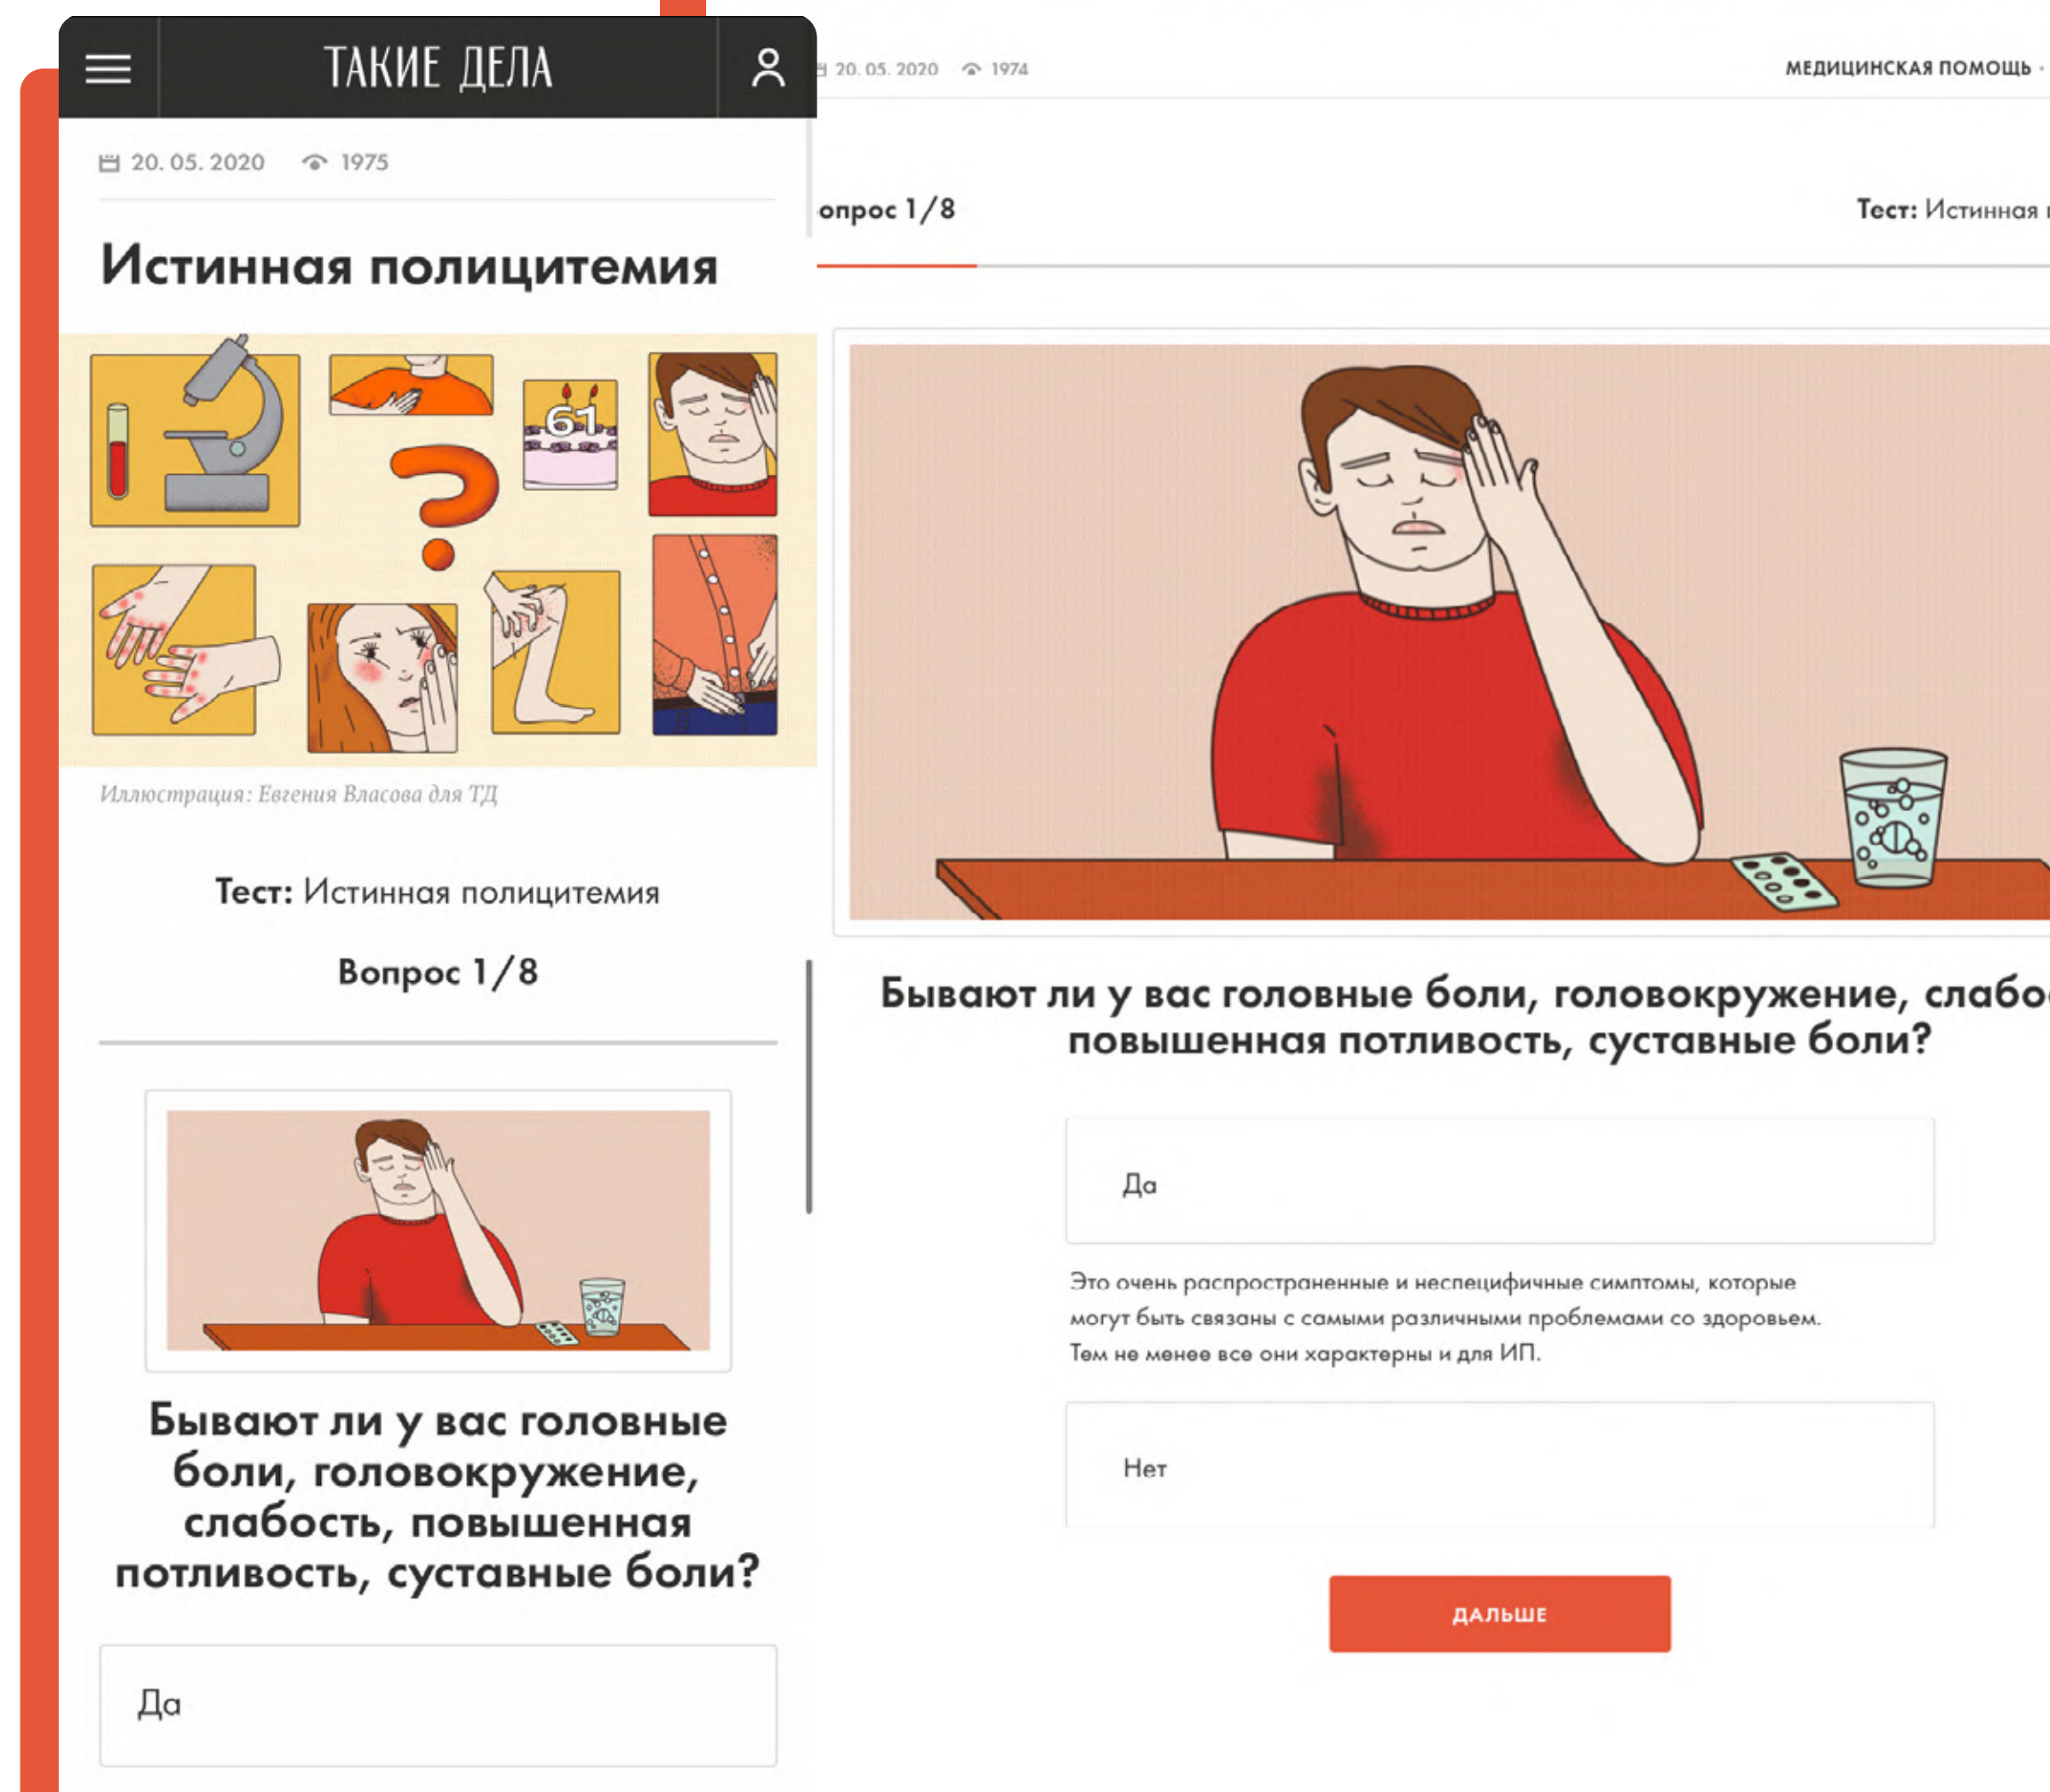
ТАКИЕ ДЕЛА

20. 05. 2020 1975

Истинная полицитемия

61

Иллюстрация: Евгения Власова для ТД

Тест: Истинная полицитемия

Вопрос 1/8

Бывают ли у вас головные боли, головокружение, слабость, повышенная потливость, суставные боли?

Да

20. 05. 2020 1974

МЕДИЦИНСКАЯ ПОМОЩЬ

опрос 1/8

Тест: Истинная

Бывают ли у вас головные боли, головокружение, слабо
повышенная потливость, суставные боли?

Да

Это очень распространенные и неспецифичные симптомы, которые могут быть связаны с самыми различными проблемами со здоровьем. Тем не менее все они характерны и для ИП.

Нет

ДАЛЬШЕ